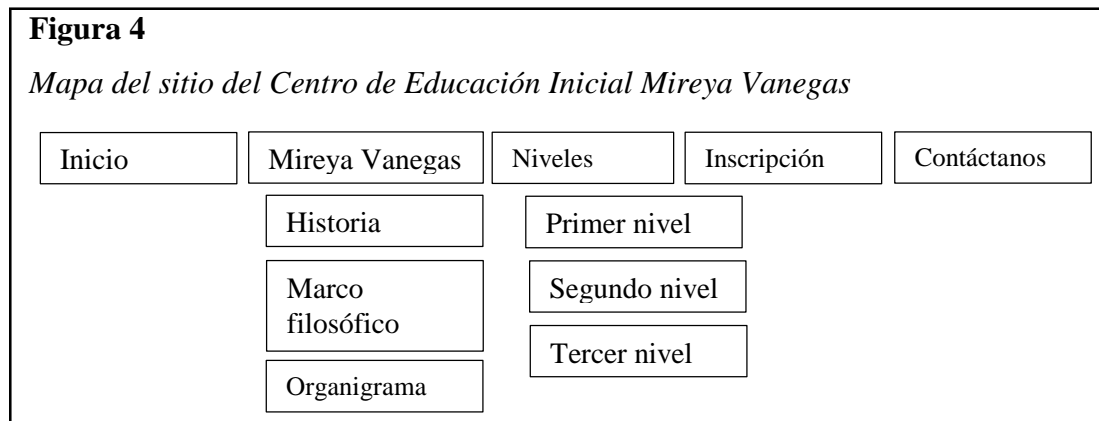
**Figura 4**

*Mapa del sitio del Centro de Educación Inicial Mireya Vanegas*

Inicio

Mireya Vanegas

Historia

Marco filosófico

Organigrama

Niveles

Primer nivel

Segundo nivel

Tercer nivel

Inscripción

Contáctanos